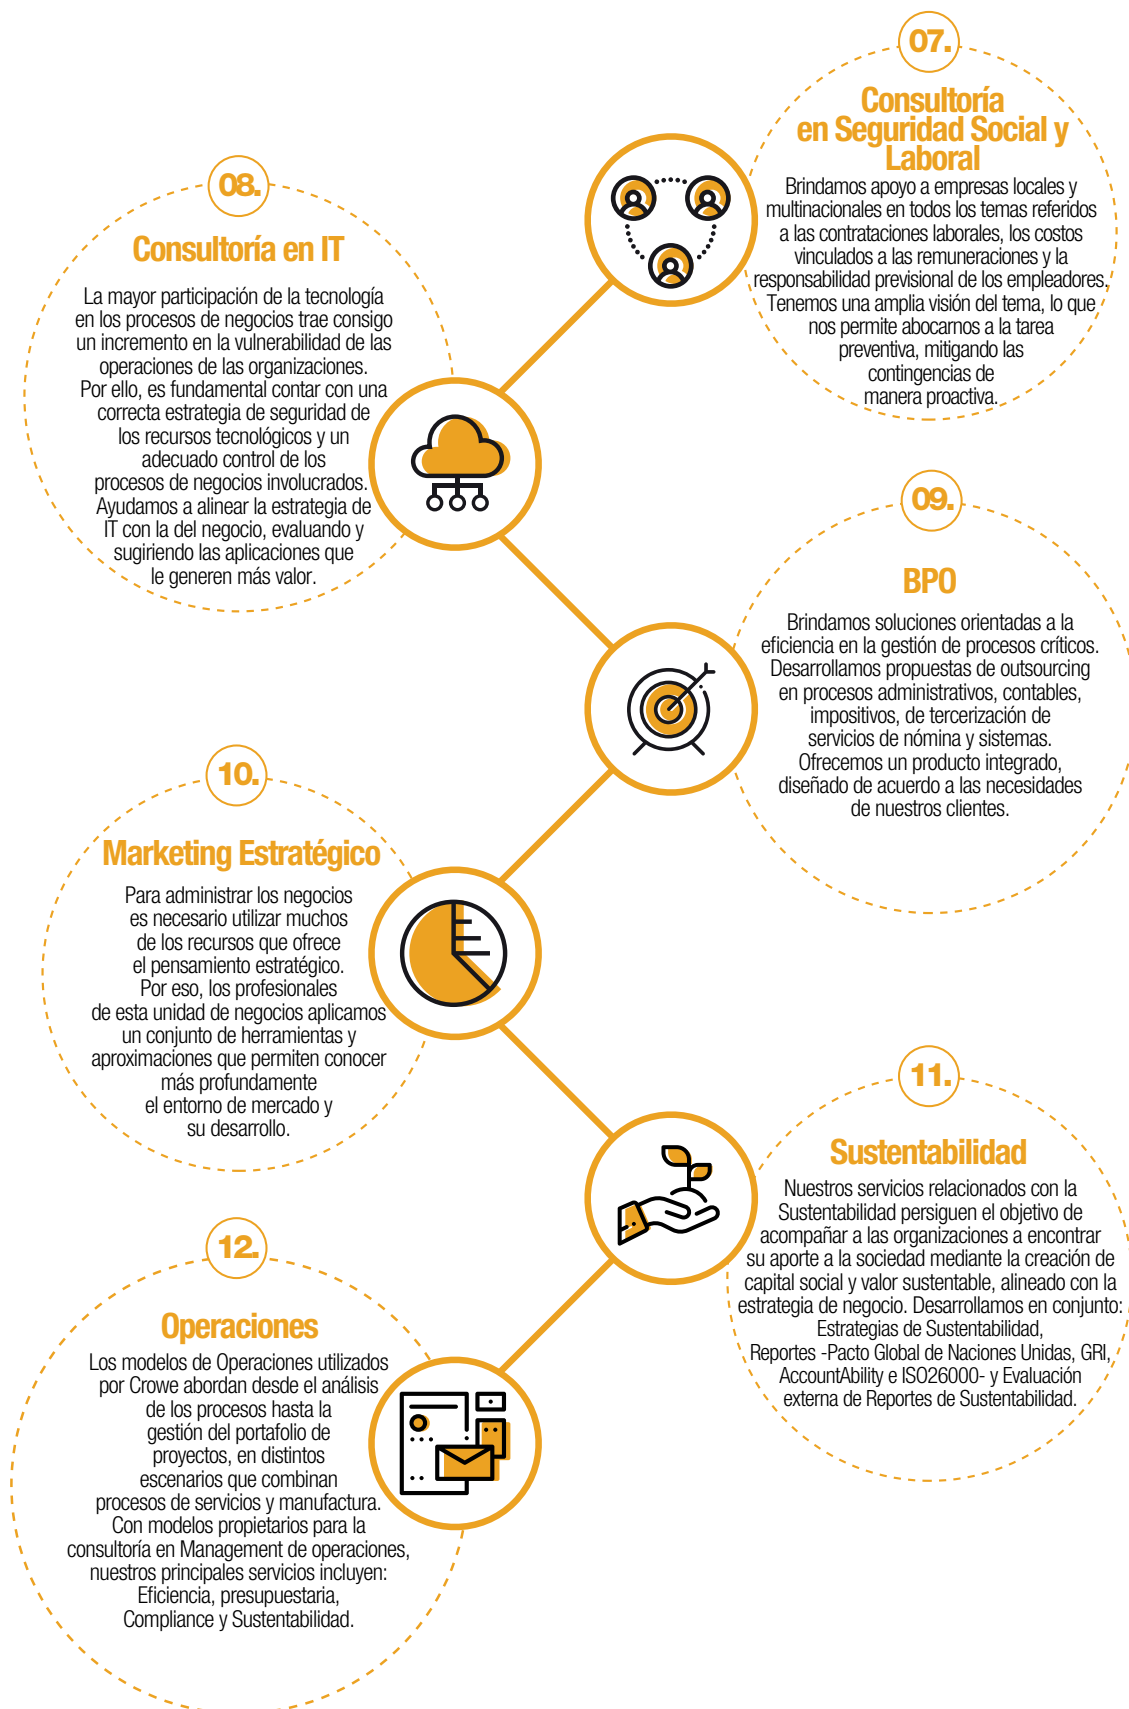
07.

Consultoría en Seguridad Social y Laboral

Brindamos apoyo a empresas locales y multinacionales en todos los temas referidos a las contrataciones laborales, los costos vinculados a las remuneraciones y la responsabilidad previsional de los empleadores. Tenemos una amplia visión del tema, lo que nos permite abocarnos a la tarea preventiva, mitigando las contingencias de manera proactiva.

08.

Consultoría en IT

La mayor participación de la tecnología en los procesos de negocios trae consigo un incremento en la vulnerabilidad de las operaciones de las organizaciones. Por ello, es fundamental contar con una correcta estrategia de seguridad de los recursos tecnológicos y un adecuado control de los procesos de negocios involucrados. Ayudamos a alinear la estrategia de IT con la del negocio, evaluando y sugiriendo las aplicaciones que le generen más valor.

09.

BPO

Brindamos soluciones orientadas a la eficiencia en la gestión de procesos críticos. Desarrollamos propuestas de outsourcing en procesos administrativos, contables, impositivos, de tercerización de servicios de nómina y sistemas. Ofrecemos un producto integrado, diseñado de acuerdo a las necesidades de nuestros clientes.

10.

Marketing Estratégico

Para administrar los negocios es necesario utilizar muchos de los recursos que ofrece el pensamiento estratégico. Por eso, los profesionales de esta unidad de negocios aplicamos un conjunto de herramientas y aproximaciones que permiten conocer más profundamente el entorno de mercado y su desarrollo.

11.

Sustentabilidad

Nuestros servicios relacionados con la Sustentabilidad persiguen el objetivo de acompañar a las organizaciones a encontrar su aporte a la sociedad mediante la creación de capital social y valor sustentable, alineado con la estrategia de negocio. Desarrollamos en conjunto: Estrategias de Sustentabilidad, Reportes -Pacto Global de Naciones Unidas, GRI, AccountAbility e ISO26000- y Evaluación externa de Reportes de Sustentabilidad.

12.

Operaciones

Los modelos de Operaciones utilizados por Crowe abordan desde el análisis de los procesos hasta la gestión del portafolio de proyectos, en distintos escenarios que combinan procesos de servicios y manufactura. Con modelos propietarios para la consultoría en Management de operaciones, nuestros principales servicios incluyen: Eficiencia, presupuestaria, Compliance y Sustentabilidad.